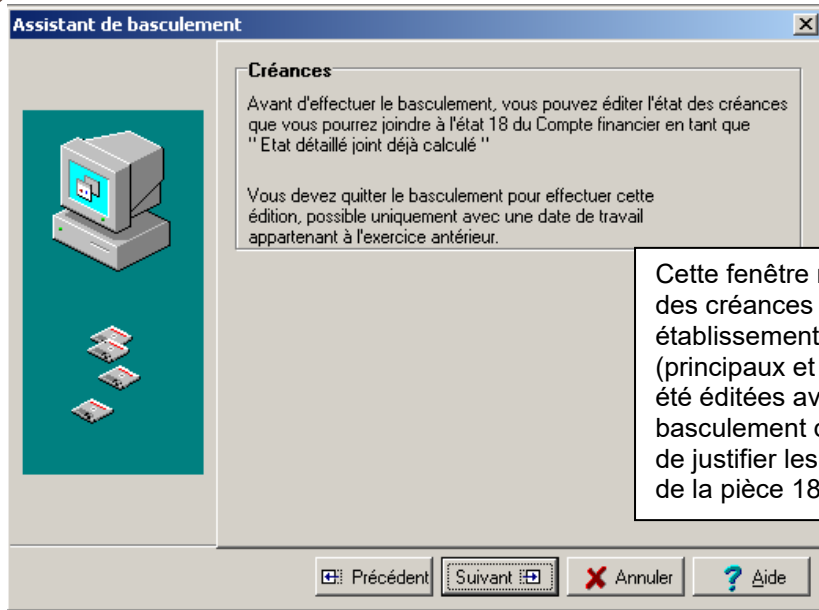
Assistant de basculement

Créances

Avant d'effectuer le basculement, vous pouvez éditer l'état des créances que vous pourrez joindre à l'état 18 du Compte financier en tant que '' Etat détaillé joint déjà calculé ''

Vous devez quitter le basculement pour effectuer cette édition, possible uniquement avec une date de travail appartenant à l'exercice antérieur.

Cette fenêtre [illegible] des créances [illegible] établissement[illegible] (principaux et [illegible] été éditées av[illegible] basculement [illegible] de justifier les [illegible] de la pièce 18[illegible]

Précédent | Suivant | Annuler | Aide